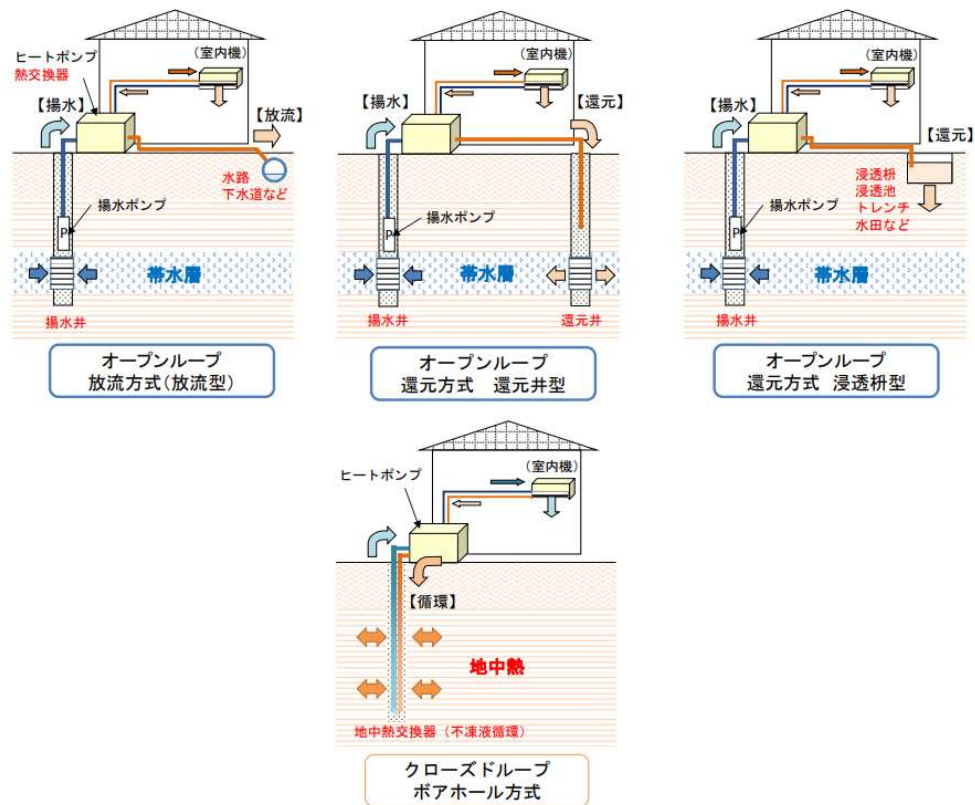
ヒートポンプ
熱交換器
（室内機）
【揚水】
【放流】
水路
下水道など
揚水ポンプ
P
帯水層
揚水井

オープンループ
放流方式（放流型）

（室内機）
【揚水】
【還元】
揚水ポンプ
P
帯水層
揚水井
還元井

オープンループ
還元方式　還元井型

（室内機）
【揚水】
【還元】
浸透桝
浸透池
トレンチ
水田など
揚水ポンプ
P
帯水層
揚水井

オープンループ
還元方式　浸透桝型

ヒートポンプ
（室内機）
【循環】
地中熱
地中熱交換器（不凍液循環）

クローズドループ
ボアホール方式